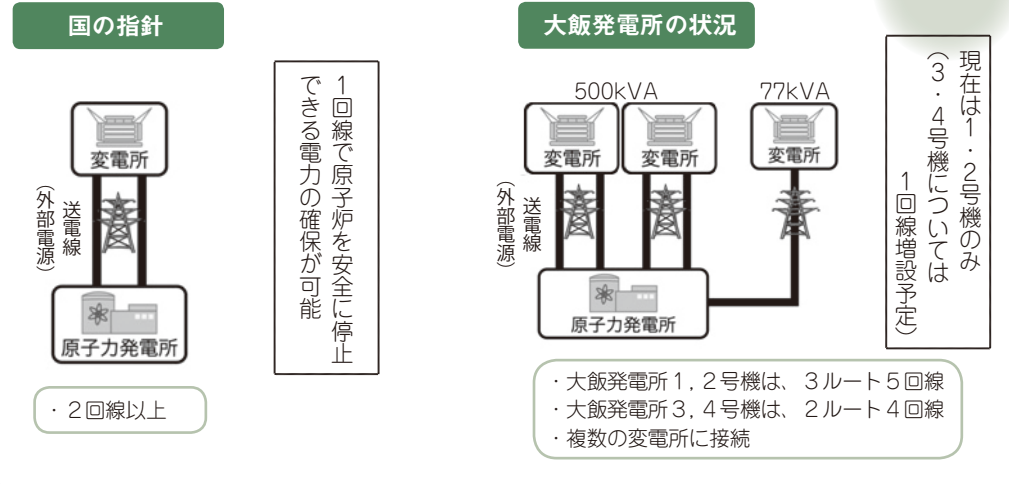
国の指針

変電所

送電線
（外部電源）

原子力発電所

・２回線以上

１回線で原子炉を安全に停止できる電力の確保が可能

大飯発電所の状況

500kVA

77kVA

変電所

変電所

変電所

送電線
（外部電源）

原子力発電所

現在は１・２号機のみ
（３・４号機については１回線増設予定）

・大飯発電所１，２号機は、３ルート５回線
・大飯発電所３，４号機は、２ルート４回線
・複数の変電所に接続